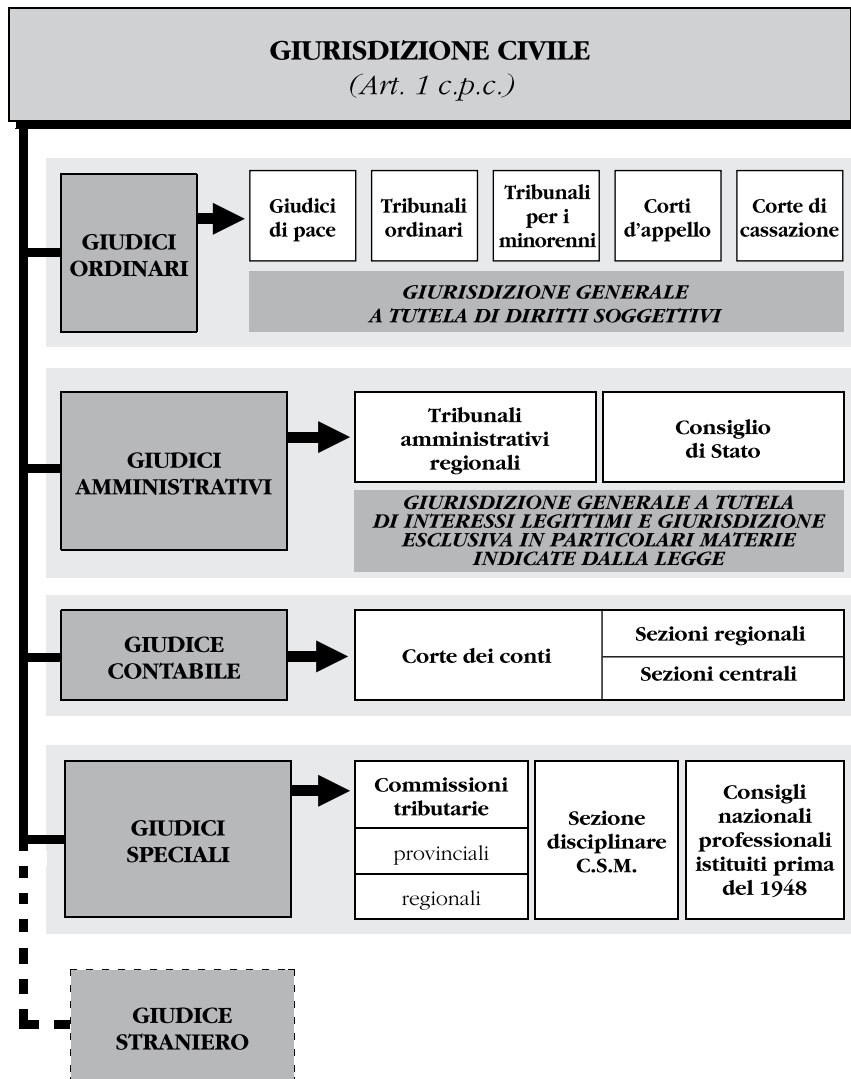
GIURISDIZIONE CIVILE
(Art. 1 c.p.c.)

GIUDICI ORDINARI

Giudici di pace

Tribunali ordinari

Tribunali per i minorenni

Corti d'appello

Corte di cassazione

GIURISDIZIONE GENERALE A TUTELA DI DIRITTI SOGGETTIVI

GIUDICI AMMINISTRATIVI

Tribunali amministrativi regionali

Consiglio di Stato

GIURISDIZIONE GENERALE A TUTELA DI INTERESSI LEGITTIMI E GIURISDIZIONE ESCLUSIVA IN PARTICOLARI MATERIE INDICATE DALLA LEGGE

GIUDICE CONTABILE

Corte dei conti

Sezioni regionali

Sezioni centrali

GIUDICI SPECIALI

Commissioni tributarie

provinciali

regionali

Sezione disciplinare C.S.M.

Consigli nazionali professionali istituiti prima del 1948

GIUDICE STRANIERO